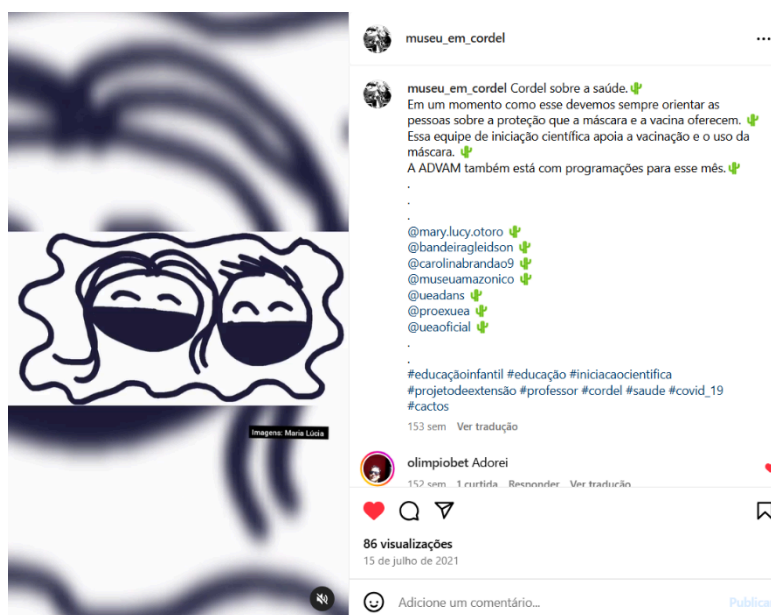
Imagens: Maria Lúcia

museu_em_cordel

museu_em_cordel Cordel sobre a saúde.🌵
Em um momento como esse devemos sempre orientar as pessoas sobre a proteção que a máscara e a vacina oferecem. 🌵
Essa equipe de iniciação científica apoia a vacinação e o uso da máscara. 🌵
A ADVAM também está com programações para esse mês.🌵
.
.
.
@mary.lucy.otoro 🌵
@bandeiragleidson 🌵
@carolinabrandao9 🌵
@museuamazonico 🌵
@ueadans 🌵
@proexuea 🌵
@ueaoficial 🌵
.
.
#educaçãoinfantil #educação #iniciacaocientifica #projetodeextensão #professor #cordel #saude #covid_19 #cactos

153 sem Ver tradução

olimpiobet Adorei

152 sem 1 curtida Responder Ver tradução

86 visualizações
15 de julho de 2021

Adicione um comentário...
Publicar